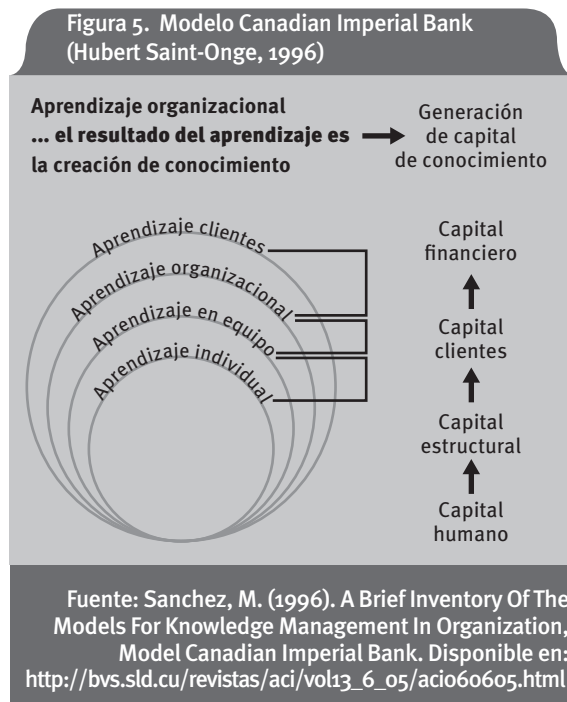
Figura 5. Modelo Canadian Imperial Bank (Hubert Saint-Onge, 1996)

Aprendizaje organizacional
... el resultado del aprendizaje es la creación de conocimiento

Generación de capital de conocimiento

Aprendizaje clientes
Aprendizaje organizacional
Aprendizaje en equipo
Aprendizaje individual

Capital financiero
Capital clientes
Capital estructural
Capital humano

Fuente: Sanchez, M. (1996). A Brief Inventory Of The Models For Knowledge Management In Organization, Model Canadian Imperial Bank. Disponible en: http://bvs.sld.cu/revistas/aci/vol13_6_05/aci060605.html